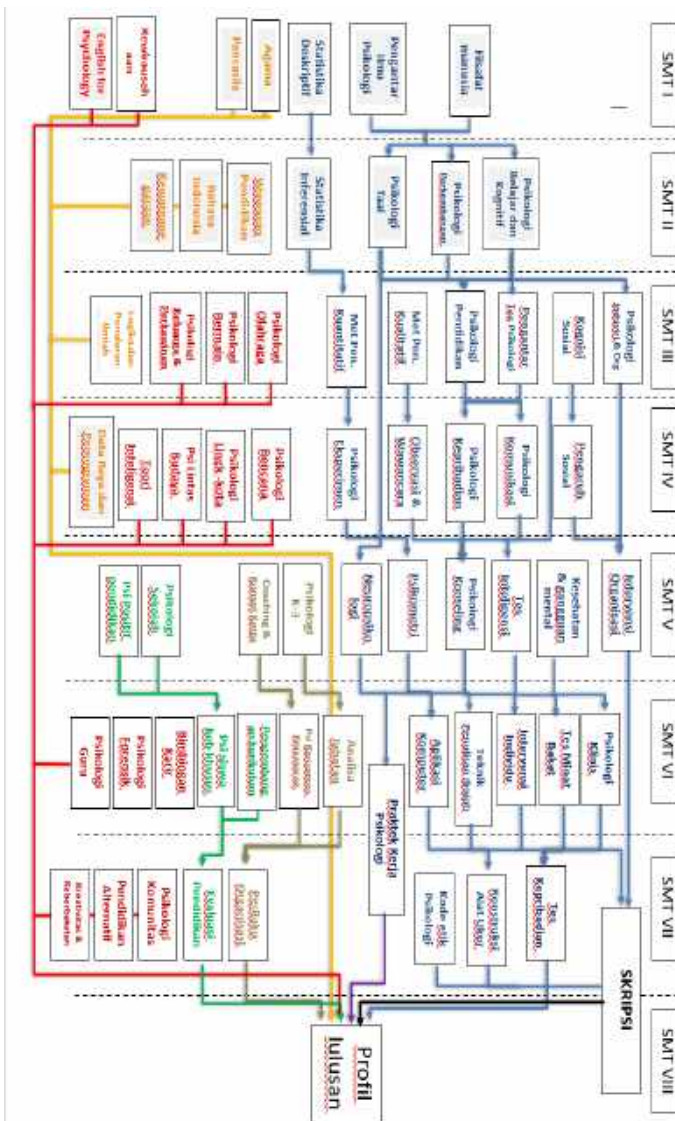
SMT I

SMT II

SMT III

SMT IV

SMT V

SMT VI

SMT VII

SMT VIII

Filsafat manusia

Pengantar Ilmu Psikologi

Statistika Deskriptif

Agama

Pancasila

Kewarganegaraan

English for Psychology

Psikologi Belajar dan Kognitif

Psikologi Perkembangan

Psikologi Faal

Statistika Inferensial

Sosiologi Pendidikan

Bahasa Indonesia

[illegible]

Psikologi Industri & Org

Kognisi Sosial

Pengantar Tes Psikologi

Psikologi Pendidikan

Met Pen. Kualitatif

Met Pen. Kuantitatif

Psikologi Olahraga

Psikologi Bermain

Psikologi Bahasa & Berbahasa

Penulisan Karya Ilmiah

Pengaruh Sosial

Psikologi Konsumen

Psikologi Keluarga

Observasi & Wawancara

Psikologi Eksperimen

Psikologi Belajar

Psikologi Lintas Budaya

Psi Lintas Budaya

Tes Intelegensi

Data Pangan dan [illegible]

Intervensi Organisasi

Kesehatan & Gangguan mental

Tes Intelegensi

Psikologi Konseling

Psikometri

Neuropsikologi

Psikologi K3

Coaching & Konseling

Psikologi Sekolah

Psi Positif Pendidikan

Psikologi Klinis

Tes Minat Bakat

Intervensi Individu

Teknik Konseling dasar

Aplikasi Komputer

Analisa Jabatan

Psi Sosial Terapan

Psikodiagnostik

Psi sosial kelompok

Bimbingan Karir

Psikologi Gizi

Psikologi Guru

Praktek Kerja Psikologi

Tes Kepribadian

Konstruksi Alat Ukur

Kode etik Psikologi

Evaluasi Pendidikan

Psikologi Komunitas

Pendidikan Alternatif

Kreativitas & Keberbakatan

SKRIPSI

Profil lulusan